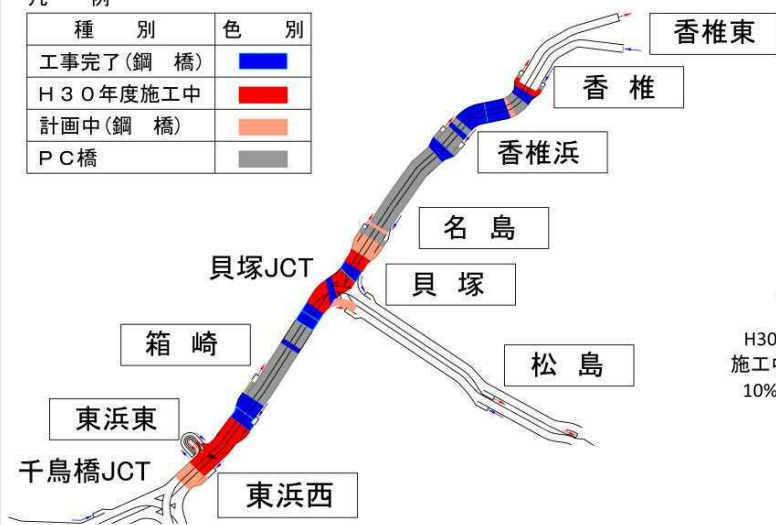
凡　例

| 種　別 | 色　別 |
|---|---|
| 工事完了(鋼　橋) | |
| H３０年度施工中 | |
| 計画中(鋼　橋) | |
| ＰＣ橋 | |

香椎東

香　椎

香椎浜

名　島

貝塚JCT

貝　塚

箱　崎

松　島

東浜東

千鳥橋JCT

東浜西

H30
施工中
10%